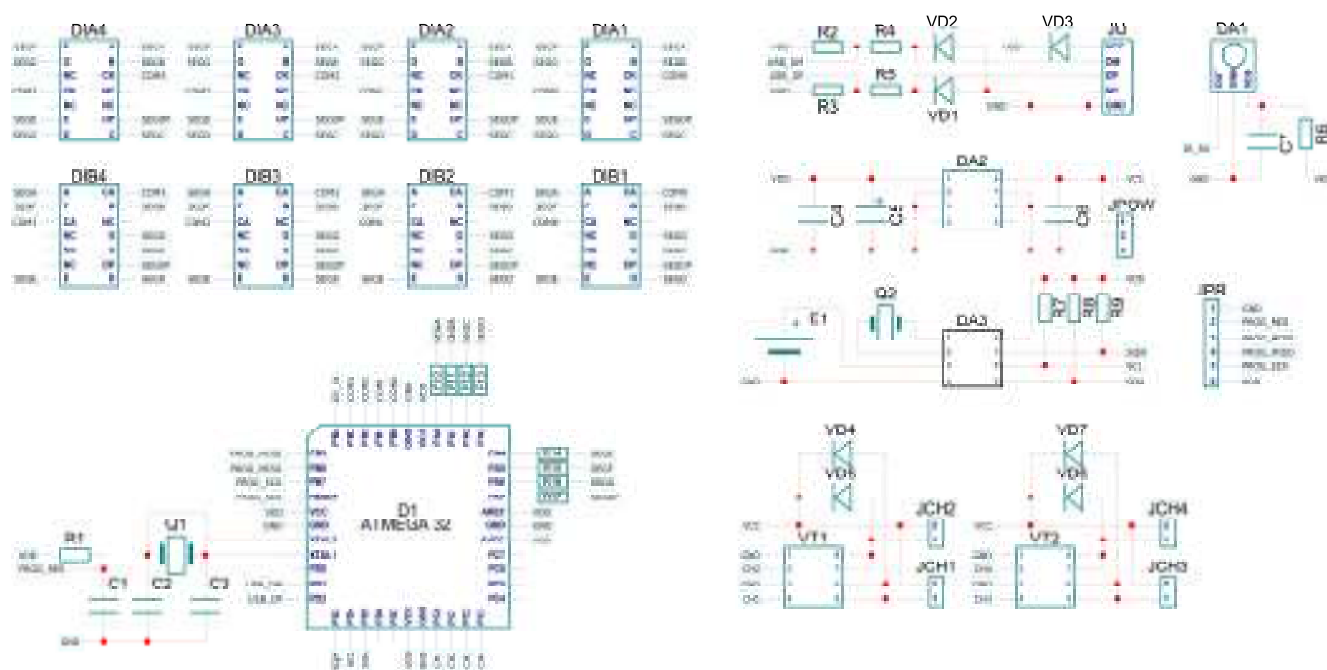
DIA4
DIA3
DIA2
DIA1
DIB4
DIB3
DIB2
DIB1
R2
R4
VD2
VD3
JU
R5
R3
VD1
DA1
R6
DA2
C4
C5
C6
JPOW
Q2
E1
DA3
R7
R8
R9
JPR
GND
PROG_MISO
PROG_SCK
PROG_RST
VD4
VD5
VD7
VD6
JCH2
JCH4
VT1
VT2
JCH1
JCH3
R1
U1
C1
C2
C3
D1
ATMEGA 32
VCC
GND
XTAL1